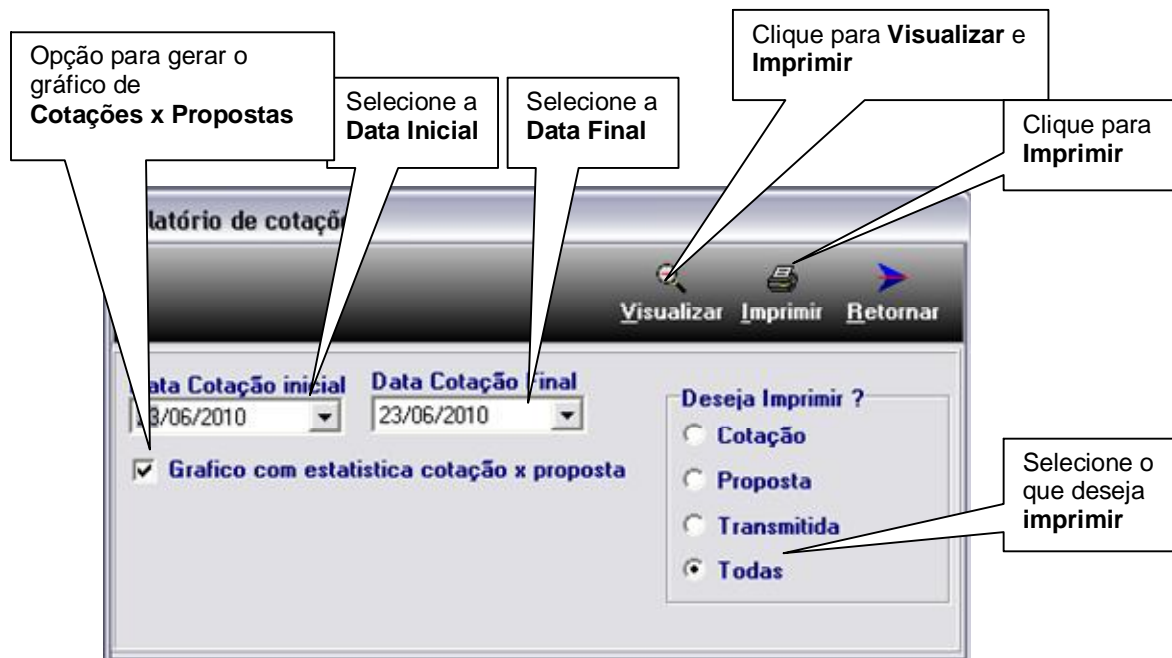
Opção para gerar o gráfico de **Cotações x Propostas**

Selecione a **Data Inicial**

Selecione a **Data Final**

Clique para **Visualizar** e **Imprimir**

Clique para **Imprimir**

latório de cotaçõ

Visualizar Imprimir Retornar

ata Cotação inicial
3/06/2010

Data Cotação Final
23/06/2010

Grafico com estatistica cotação x proposta

Deseja Imprimir ?
Cotação
Proposta
Transmitida
Todas

Selecione o que deseja **imprimir**